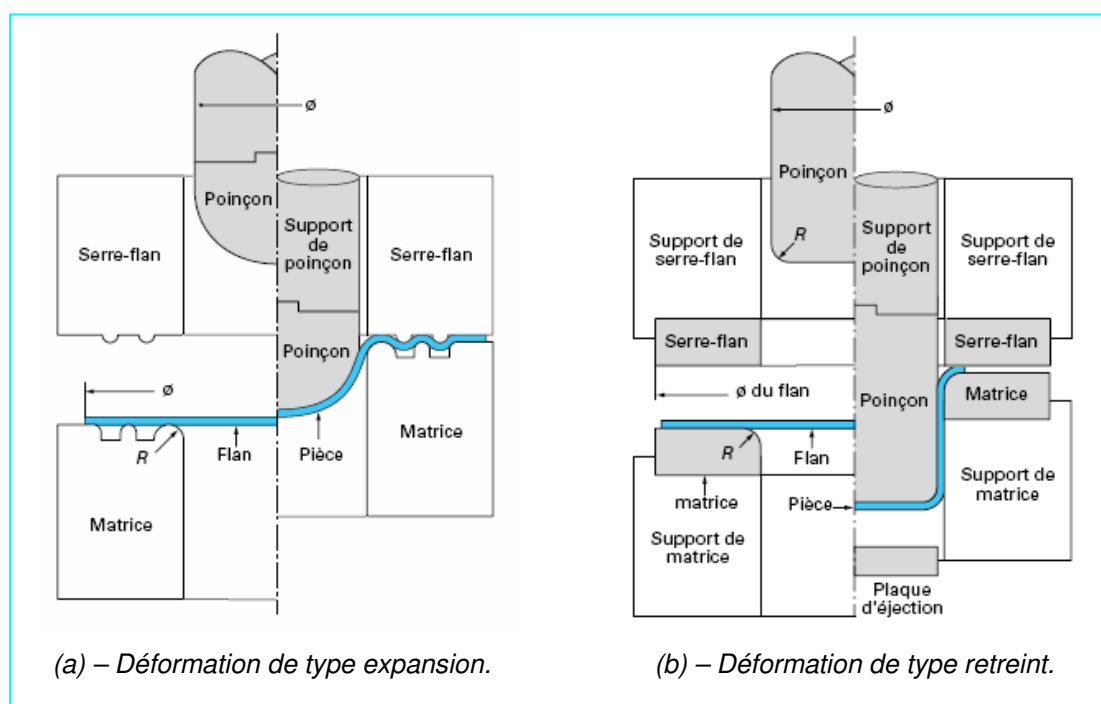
ø

Poinçon

Serre-flan

Support de poinçon

Serre-flan

Poinçon

ø

R

Flan

Pièce

Matrice

Matrice

(a) – Déformation de type expansion.

ø

Poinçon

R

Support de serre-flan

Support de poinçon

Support de serre-flan

Serre-flan

Serre-flan

ø du flan

Poinçon

Matrice

R

Flan

matrice

Pièce

Support de matrice

Support de matrice

Plaque d'éjection

(b) – Déformation de type retreint.